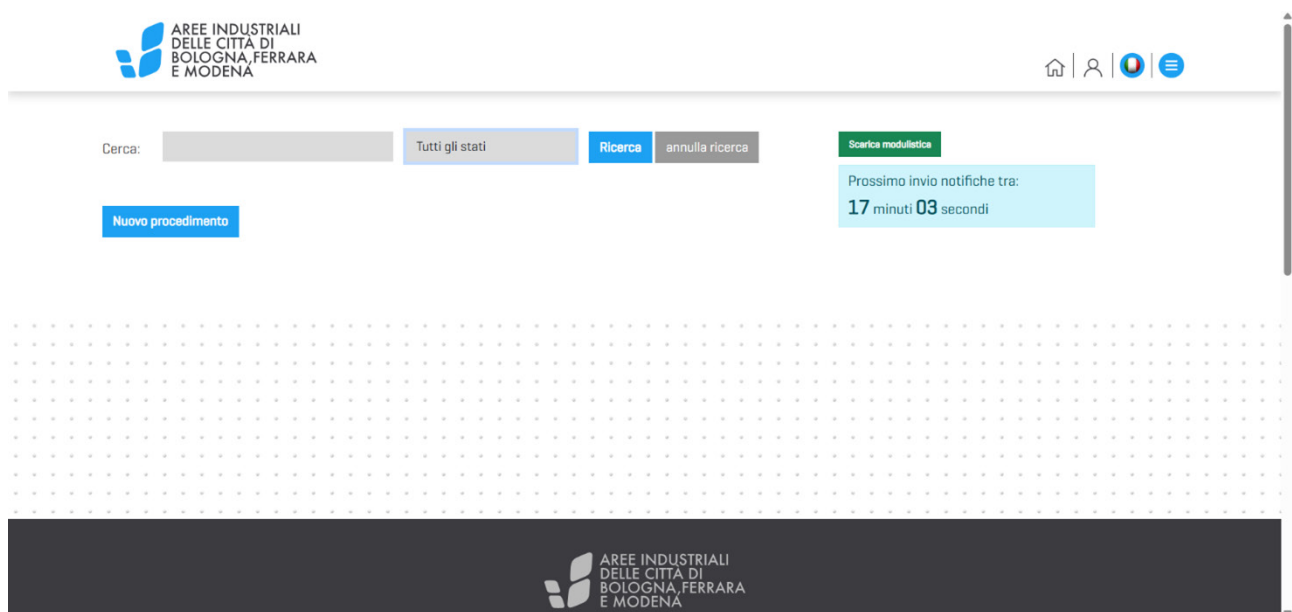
AREE INDUSTRIALI DELLE CITTÀ DI BOLOGNA,FERRARA E MODENA

Cerca:

Tutti gli stati

Ricerca

annulla ricerca

Scarica modulistica

Prossimo invio notifiche tra:

17 minuti 03 secondi

Nuovo procedimento

AREE INDUSTRIALI DELLE CITTÀ DI BOLOGNA,FERRARA E MODENA